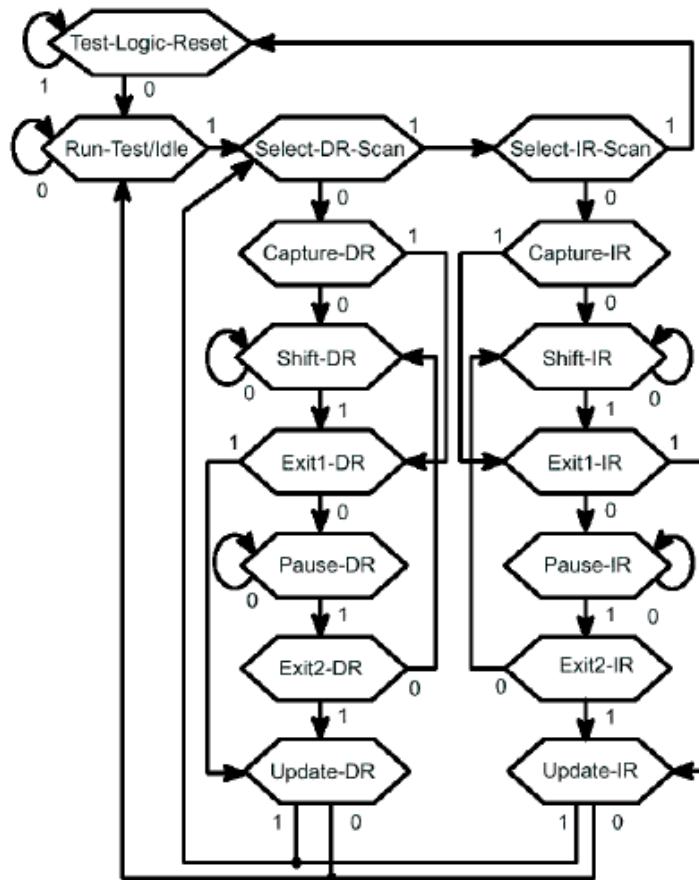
Test-Logic-Reset
1
0
Run-Test/Idle
0
1
Select-DR-Scan
1
Select-IR-Scan
1
0
0
Capture-DR
1
1
Capture-IR
0
0
Shift-DR
0
Shift-IR
0
1
1
1
Exit1-DR
Exit1-IR
1
0
0
Pause-DR
0
Pause-IR
0
1
1
Exit2-DR
0
0
Exit2-IR
1
1
Update-DR
Update-IR
1
0
1
0